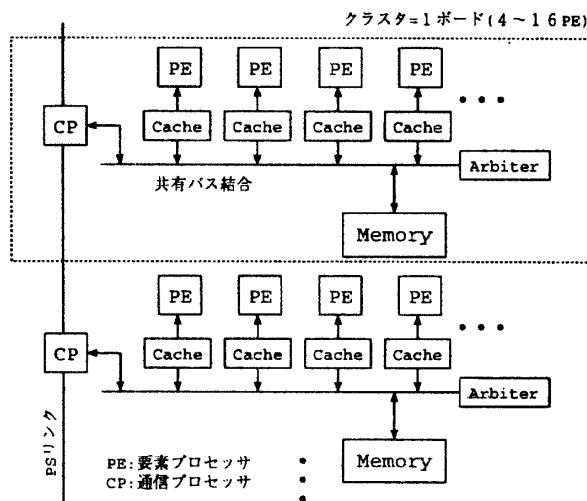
クラスタ=1ボード(4～16PE)

PE PE PE PE

CP

Cache Cache Cache Cache

Arbiter

共有バス結合

Memory

PE PE PE PE

CP

Cache Cache Cache Cache

Arbiter

PSリンク

PE:要素プロセッサ
CP:通信プロセッサ

Memory